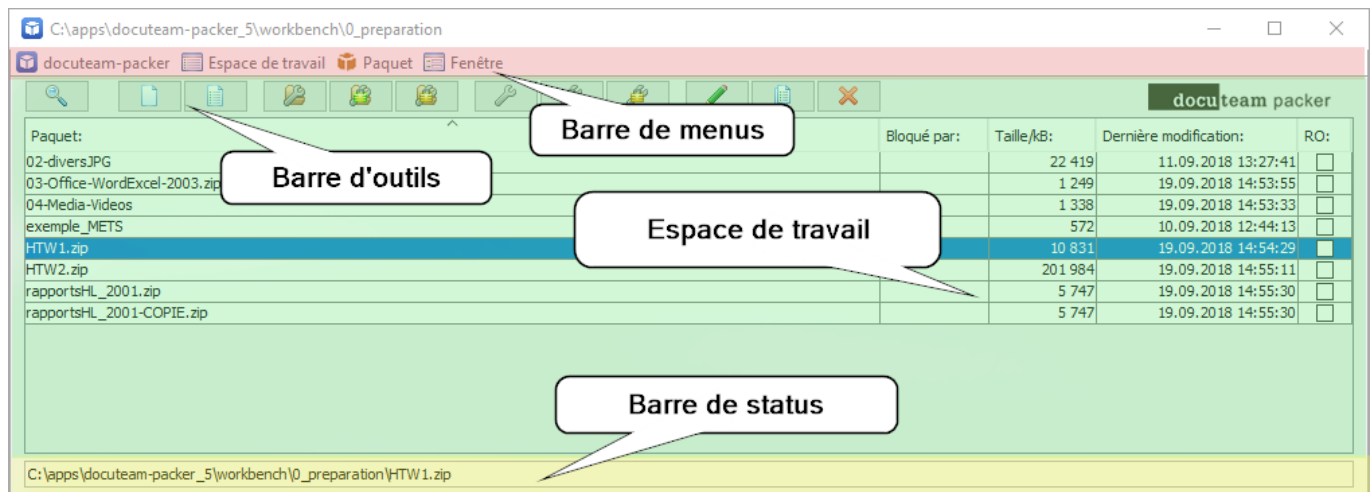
C:\apps\docuteam-packer_5\workbench\0_preparation

docuteam-packer Espace de travail Paquet Fenêtre

docuteam packer

Barre de menus

Barre d'outils

Espace de travail

| Paquet: | Bloqué par: | Taille/kB: | Dernière modification: | RO: |
|---|---|---|---|---|
| 02-diversJPG | | 22 419 | 11.09.2018 13:27:41 | |
| 03-Office-WordExcel-2003.zip | | 1 249 | 19.09.2018 14:53:55 | |
| 04-Media-Videos | | 1 338 | 19.09.2018 14:53:33 | |
| exemple_METS | | 572 | 10.09.2018 12:44:13 | |
| HTW1.zip | | 10 831 | 19.09.2018 14:54:29 | |
| HTW2.zip | | 201 984 | 19.09.2018 14:55:11 | |
| rapportsHL_2001.zip | | 5 747 | 19.09.2018 14:55:30 | |
| rapportsHL_2001-COPIE.zip | | 5 747 | 19.09.2018 14:55:30 | |

Barre de status

C:\apps\docuteam-packer_5\workbench\0_preparation\HTW1.zip